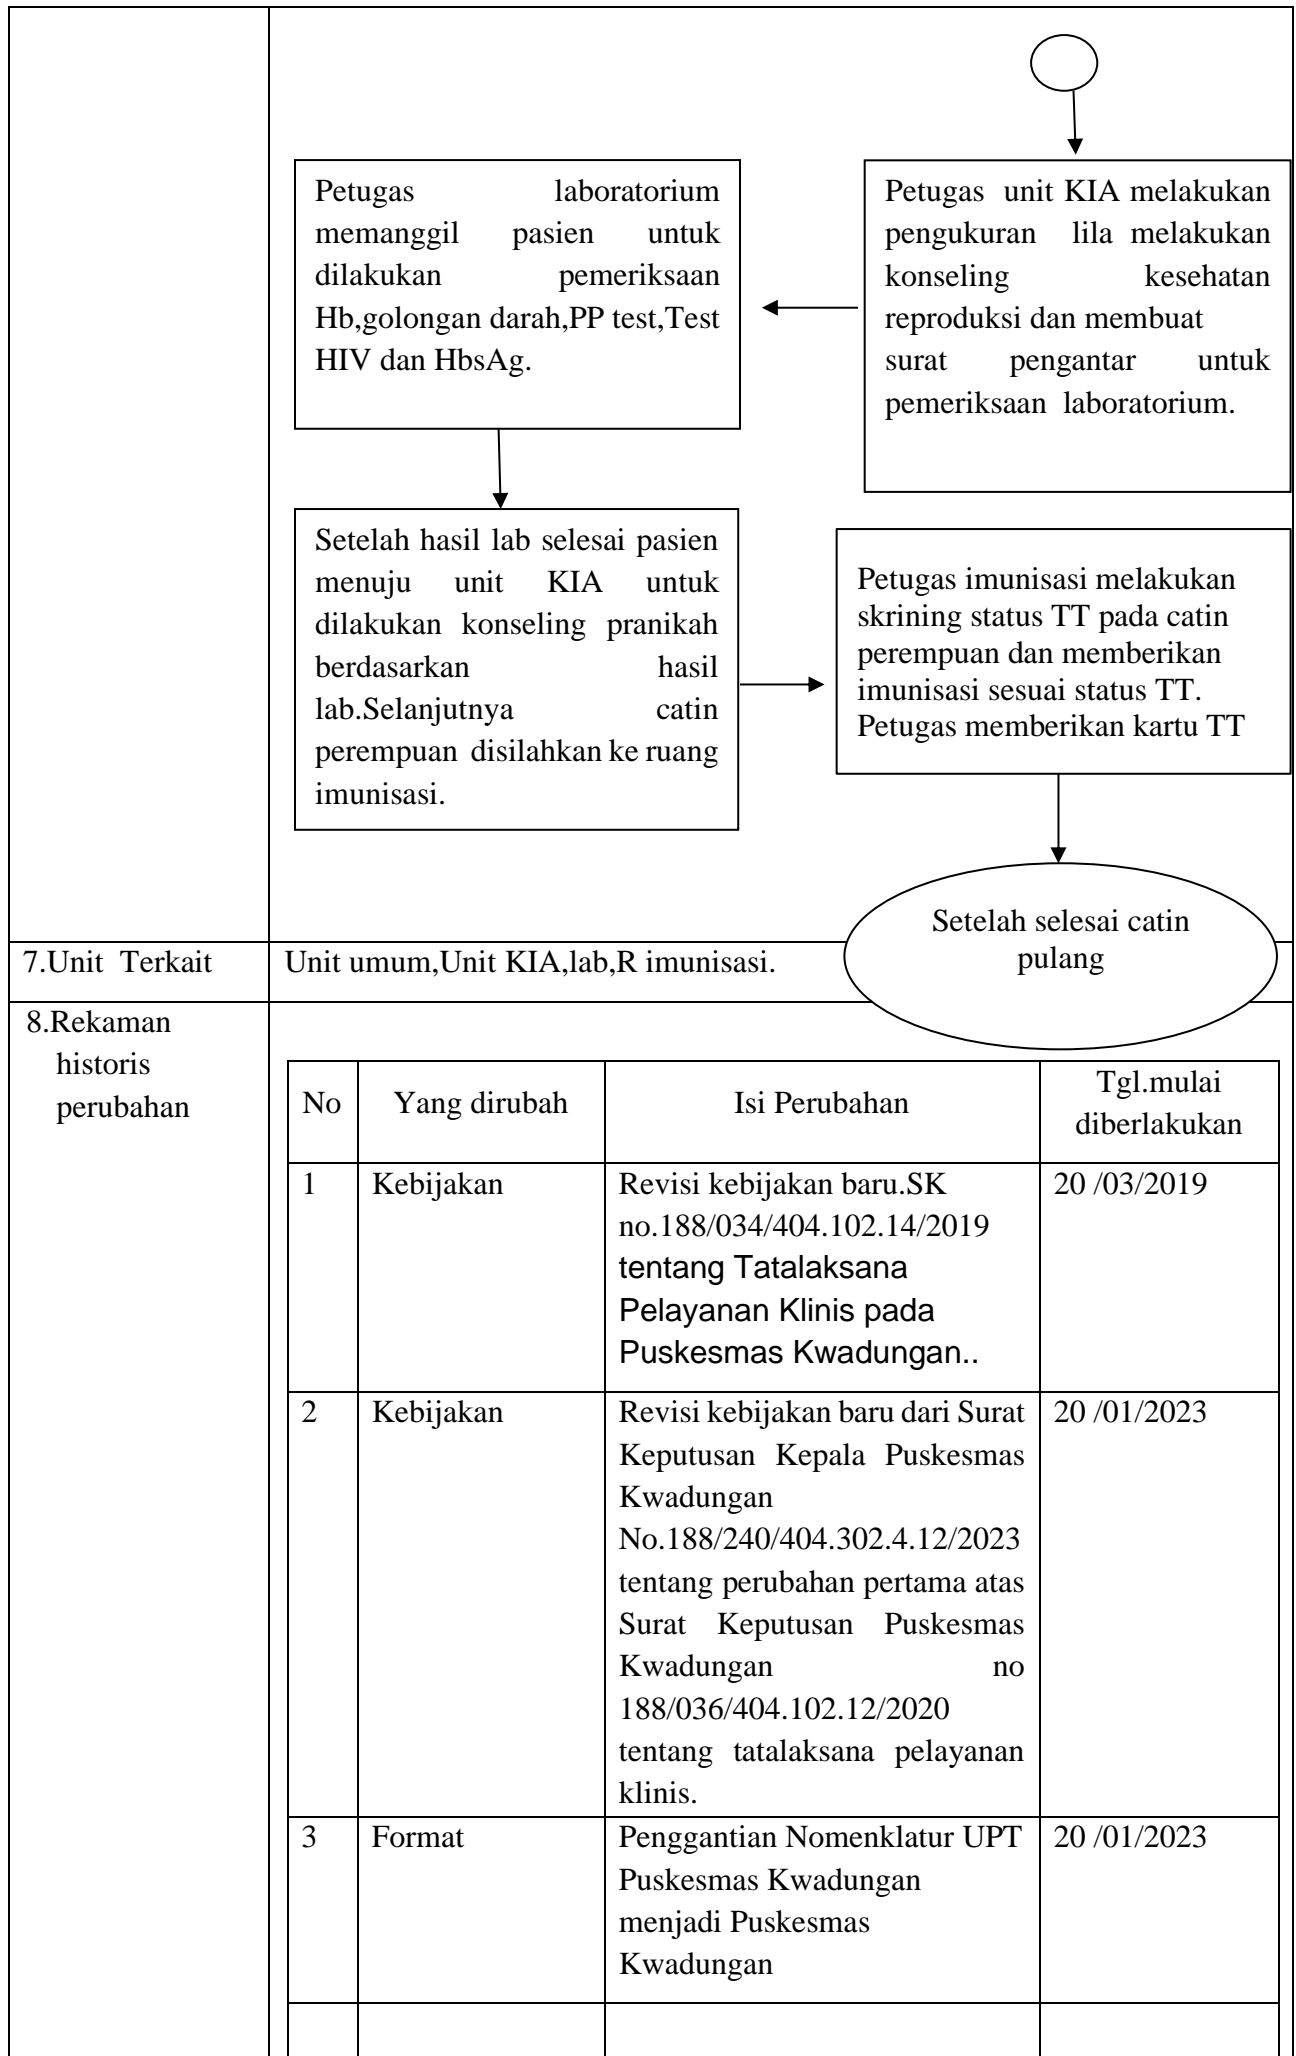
Petugas unit KIA melakukan pengukuran lila melakukan konseling kesehatan reproduksi dan membuat surat pengantar untuk pemeriksaan laboratorium.

Petugas laboratorium memanggil pasien untuk dilakukan pemeriksaan Hb,golongan darah,PP test,Test HIV dan HbsAg.

Setelah hasil lab selesai pasien menuju unit KIA untuk dilakukan konseling pranikah berdasarkan hasil lab.Selanjutnya catin perempuan disilahkan ke ruang imunisasi.

Petugas imunisasi melakukan skrining status TT pada catin perempuan dan memberikan imunisasi sesuai status TT. Petugas memberikan kartu TT

Setelah selesai catin pulang

7.Unit Terkait

Unit umum,Unit KIA,lab,R imunisasi.

8.Rekaman historis perubahan

| No | Yang dirubah | Isi Perubahan | Tgl.mulai diberlakukan |
|---|---|---|---|
| 1 | Kebijakan | Revisi kebijakan baru.SK no.188/034/404.102.14/2019 tentang Tatalaksana Pelayanan Klinis pada Puskesmas Kwadungan.. | 20 /03/2019 |
| 2 | Kebijakan | Revisi kebijakan baru dari Surat Keputusan Kepala Puskesmas Kwadungan No.188/240/404.302.4.12/2023 tentang perubahan pertama atas Surat Keputusan Puskesmas Kwadungan no 188/036/404.102.12/2020 tentang tatalaksana pelayanan klinis. | 20 /01/2023 |
| 3 | Format | Penggantian Nomenklatur UPT Puskesmas Kwadungan menjadi Puskesmas Kwadungan | 20 /01/2023 |
| | | | |